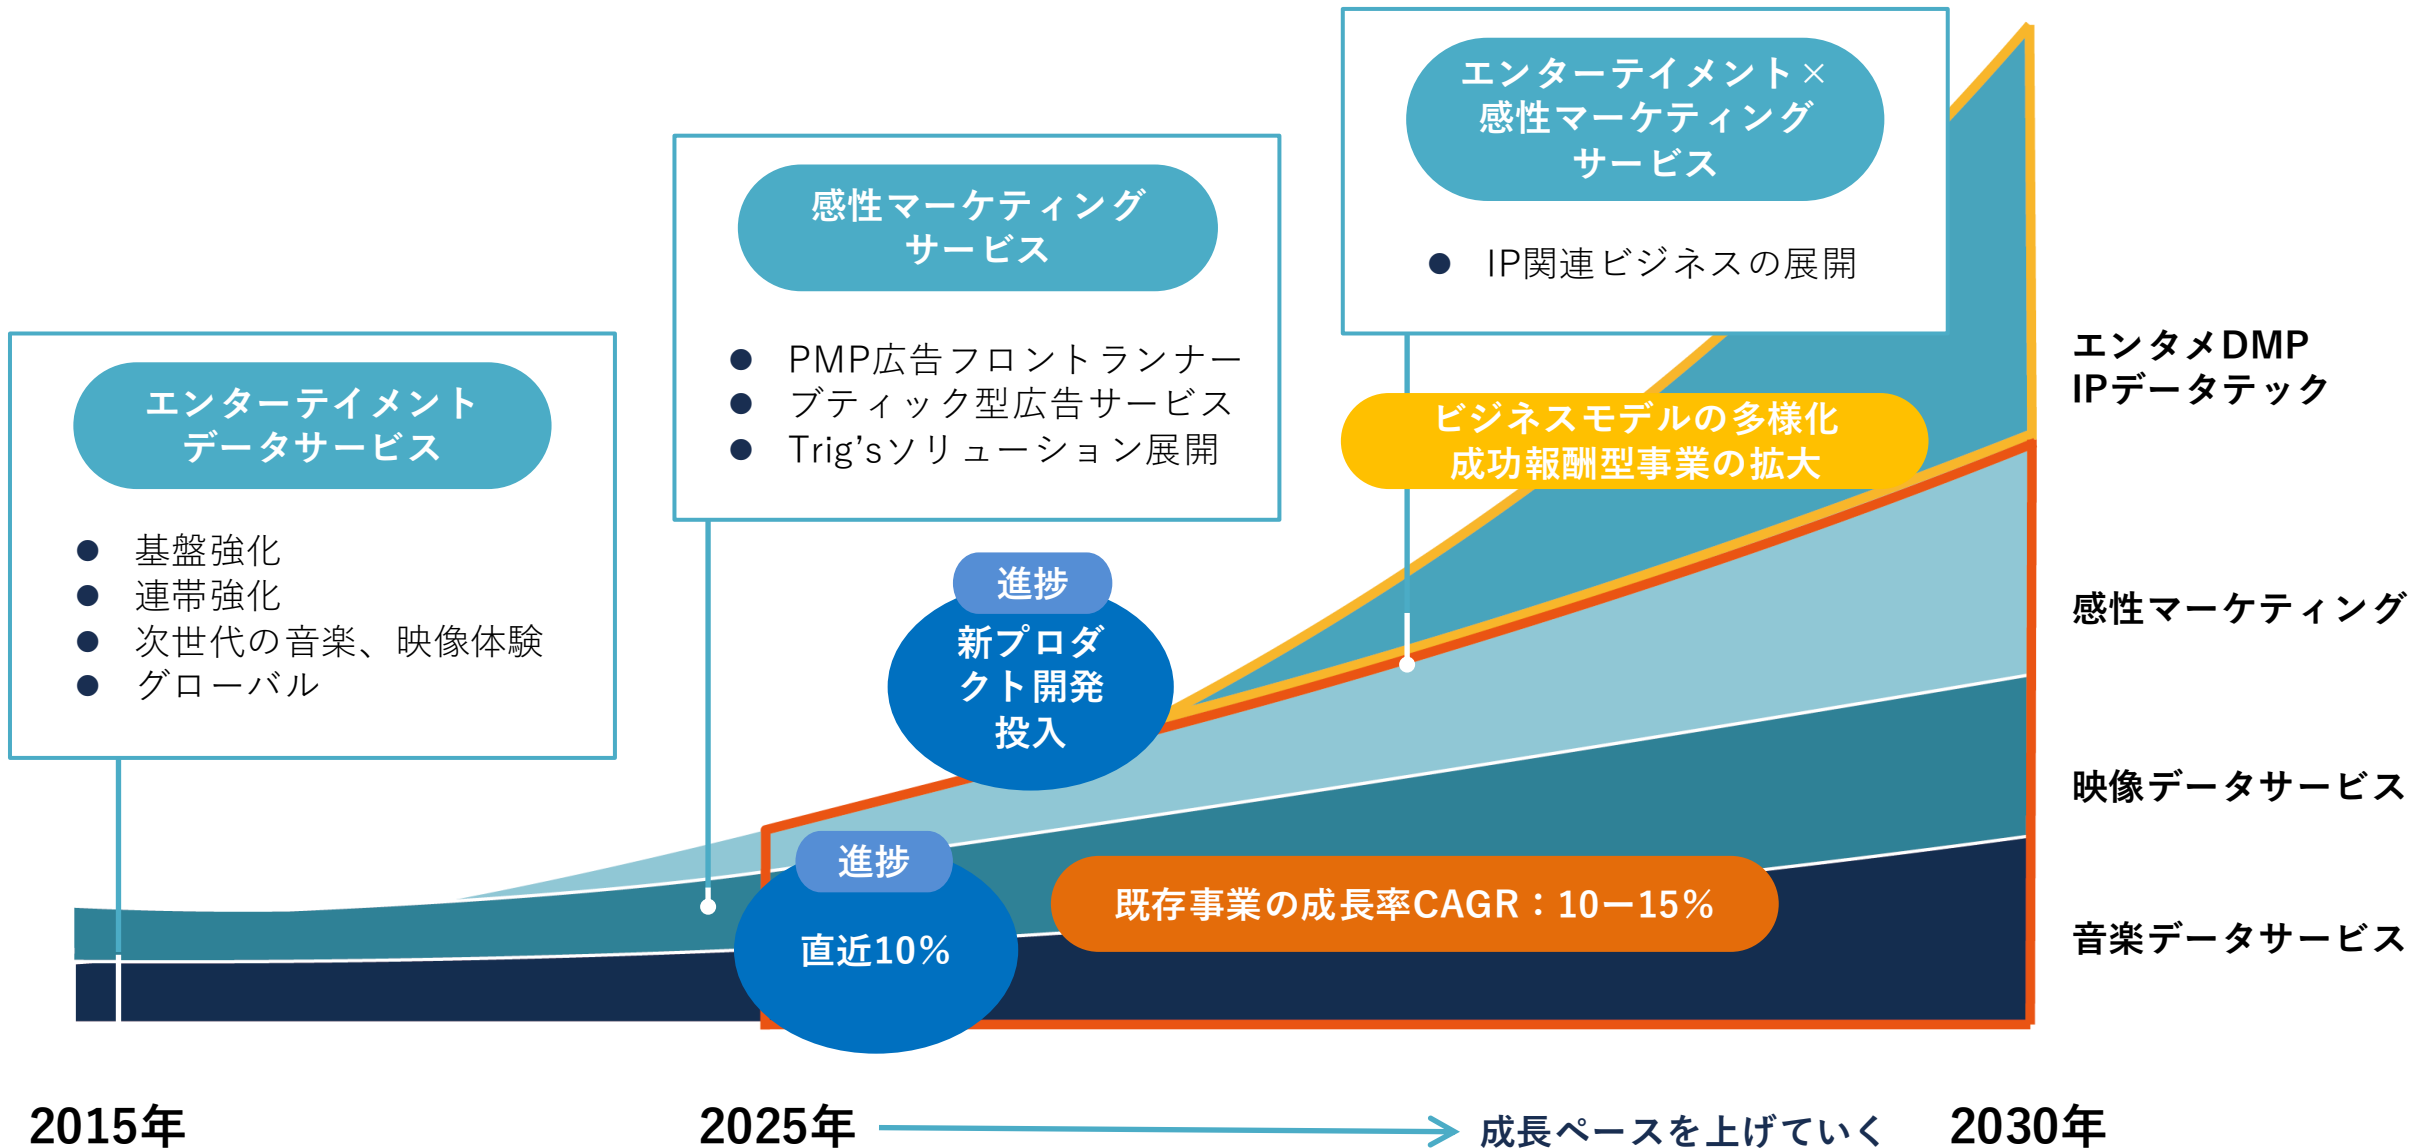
エンターテイメント×
感性マーケティング
サービス

● IP関連ビジネスの展開

感性マーケティング
サービス

● PMP広告フロントランナー
● ブティック型広告サービス
● Trig'sソリューション展開

エンターテイメント
データサービス

● 基盤強化
● 連帯強化
● 次世代の音楽、映像体験
● グローバル

エンタメDMP
IPデータテック

ビジネスモデルの多様化
成功報酬型事業の拡大

進捗
新プロダクト開発
投入

感性マーケティング

映像データサービス

進捗
直近10%

既存事業の成長率CAGR：10ー15%

音楽データサービス

2015年

2025年

成長ペースを上げていく

2030年